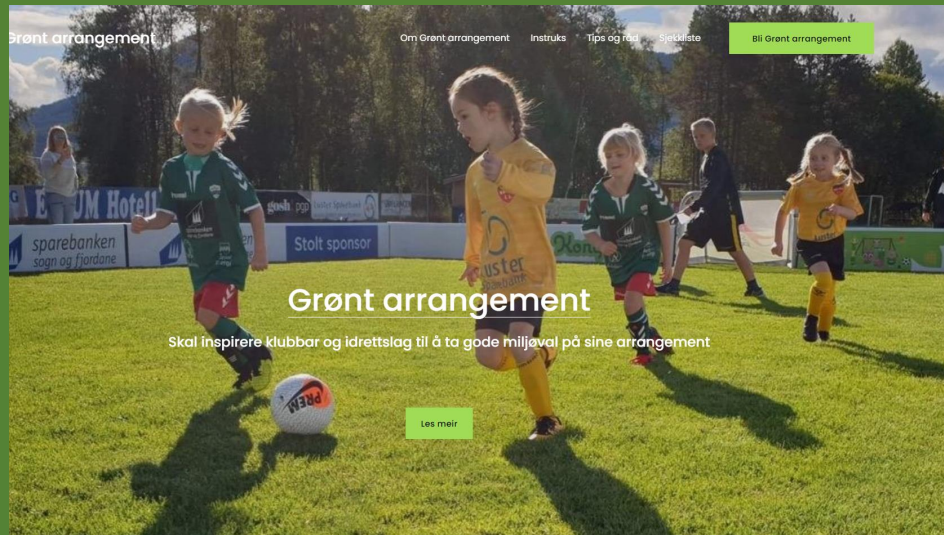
Grønt arrangement

Om Grønt arrangement Instruks Tips og råd Sjekkliste Bli Grønt arrangement

EIKUM Hotell

sparebanken sogn og fjordane

Stolt sponsor

Grønt arrangement

Skal inspirere klubbar og idrettslag til å ta gode miljøval på sine arrangement

Les meir

PREM